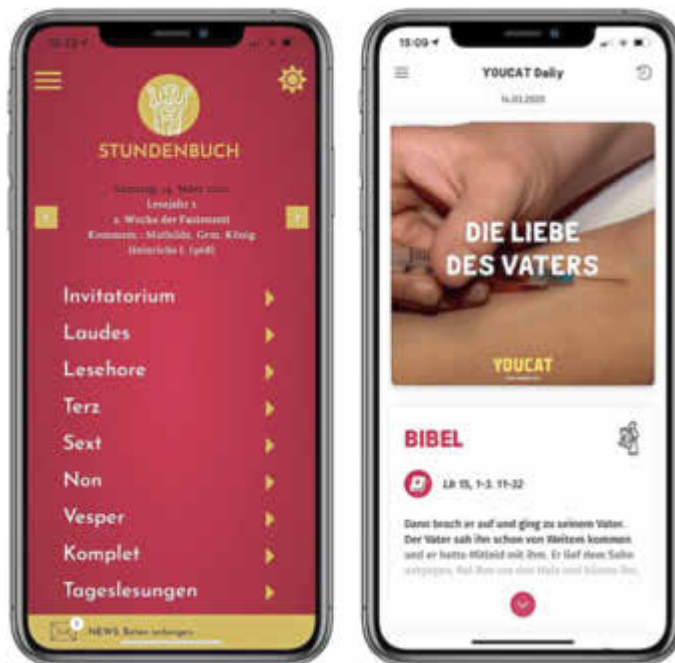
STUNDENBUCH

Samstag, 14. März 2020
Lesejahr 2
2. Woche der Fastenzeit
Kommem.: Mathilde, Gem. König Heinrichs I. (968)

Invitatorium
Laudes
Lesehore
Terz
Sext
Non
Vesper
Komplet
Tageslesungen

NEWS Beten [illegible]

15:09

YOUCAT Daily

14.03.2020

DIE LIEBE DES VATERS

YOUCAT

BIBEL

Lk 15, 1-3. 11-32

Dann brach er auf und ging zu seinem Vater. Der Vater sah ihn schon von Weitem kommen und er hatte Mitleid mit ihm. Er lief dem Sohn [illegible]